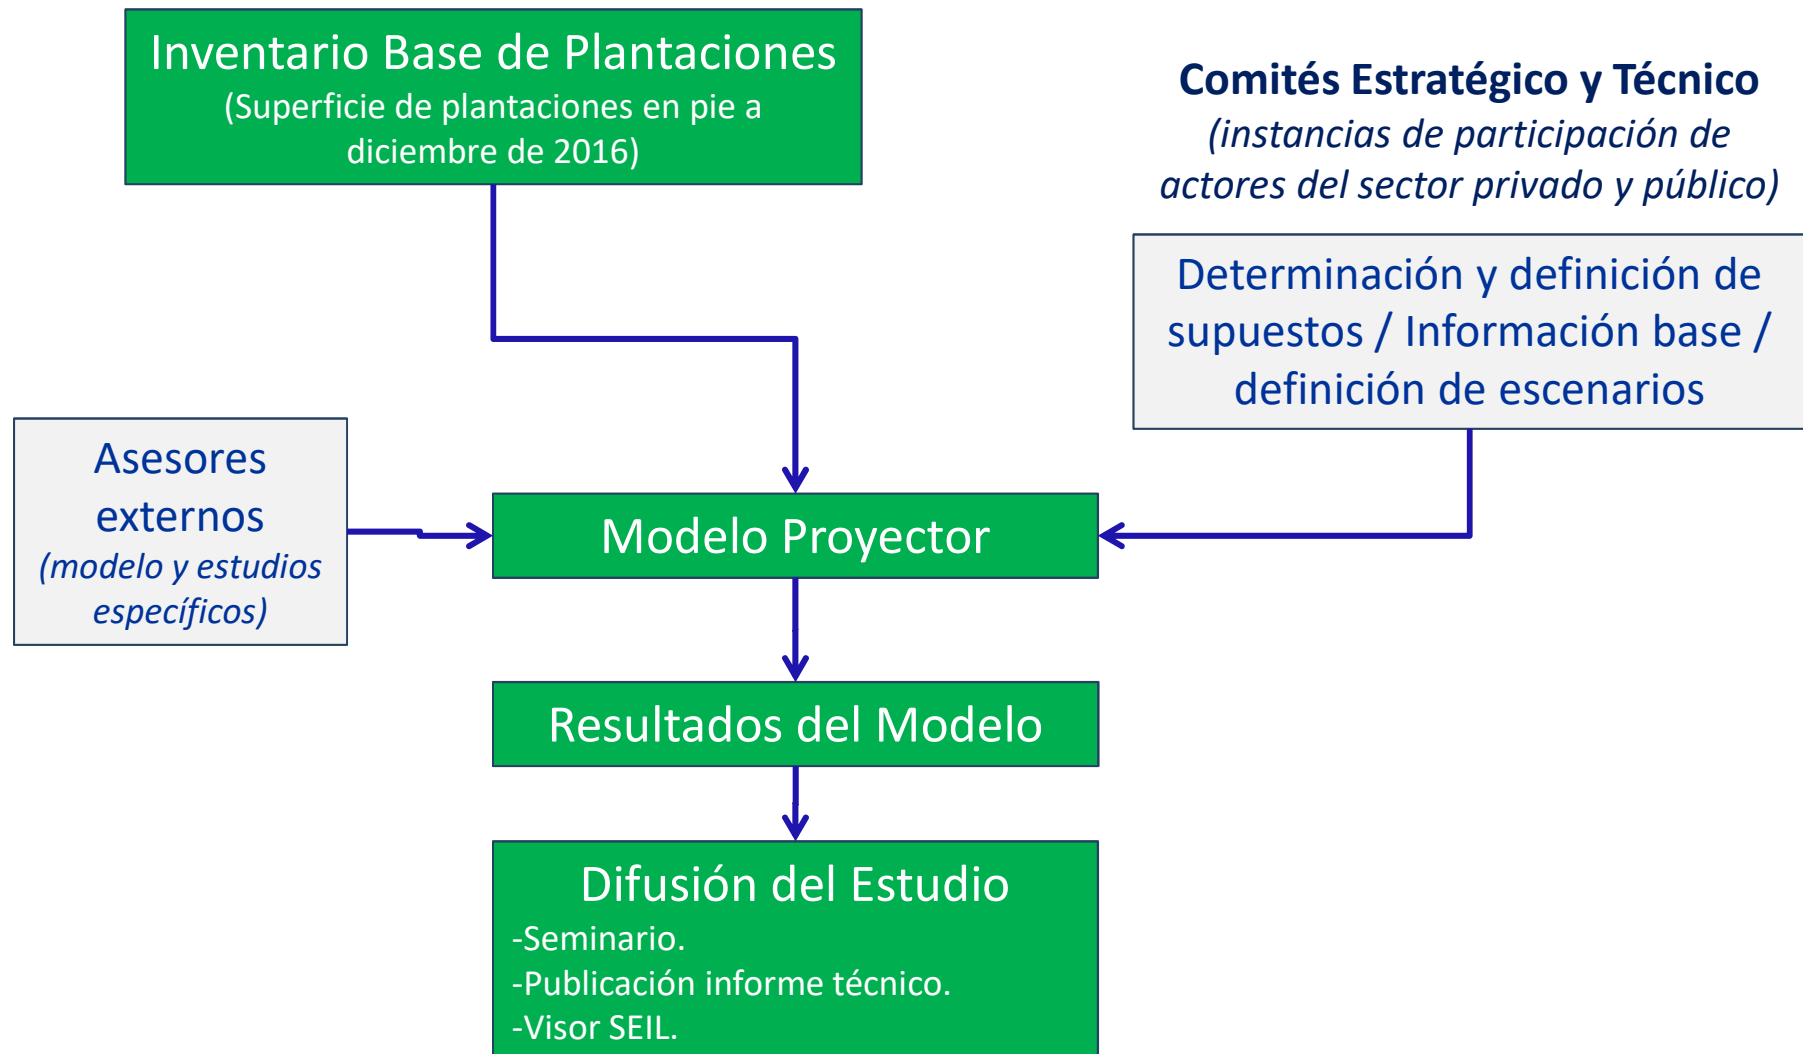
Inventario Base de Plantaciones
(Superficie de plantaciones en pie a diciembre de 2016)

Comités Estratégico y Técnico
(instancias de participación de actores del sector privado y público)

Determinación y definición de supuestos / Información base / definición de escenarios

Asesores externos
(modelo y estudios específicos)

Modelo Proyector

Resultados del Modelo

Difusión del Estudio
-Seminario.
-Publicación informe técnico.
-Visor SEIL.